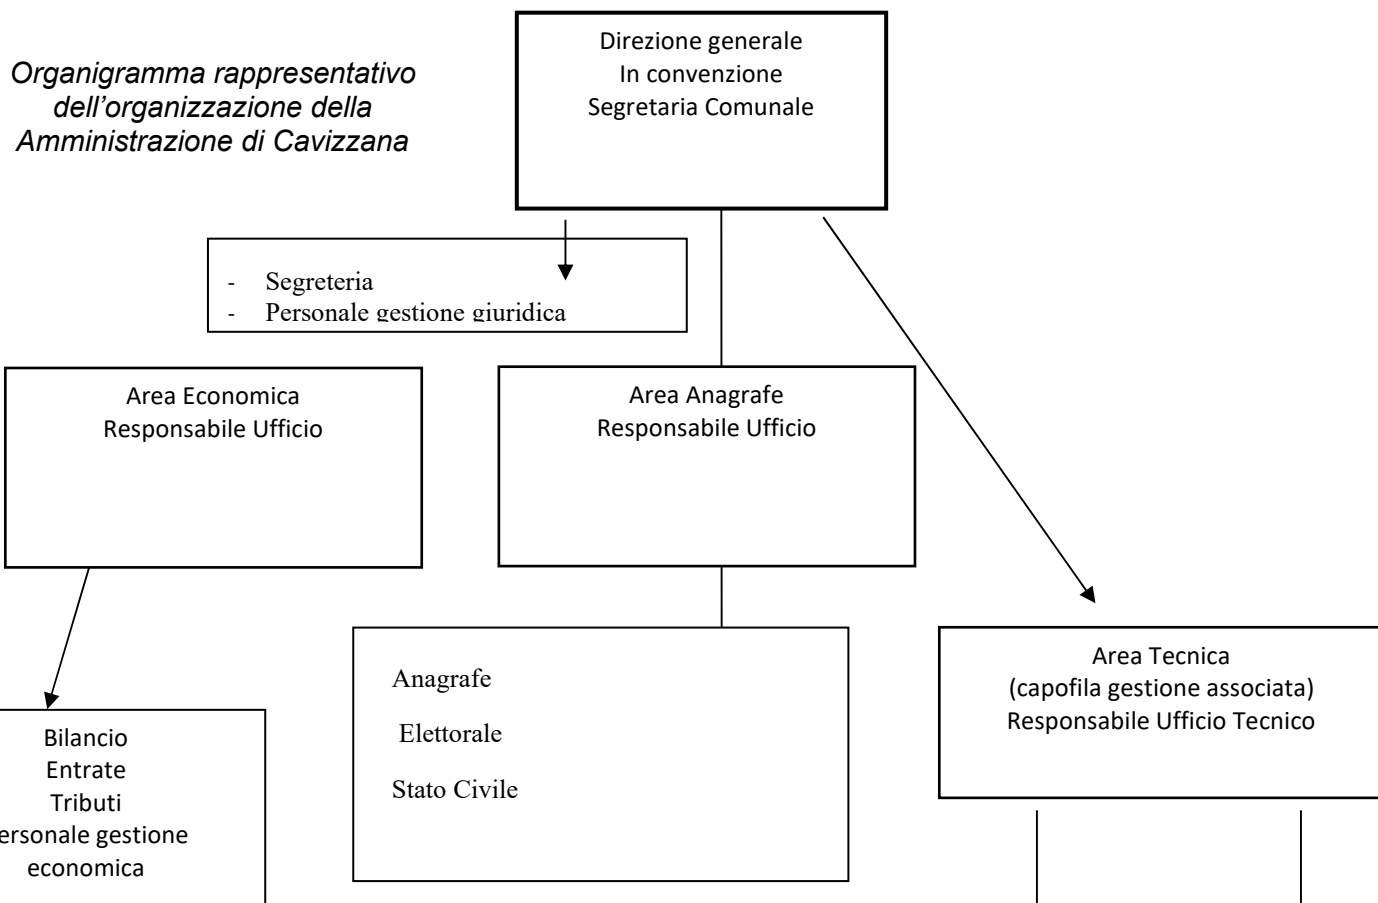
Organigramma rappresentativo dell'organizzazione della Amministrazione di Cavizzana

Direzione generale
In convenzione
Segretaria Comunale

- Segreteria
- Personale gestione giuridica

Area Economica
Responsabile Ufficio

Area Anagrafe
Responsabile Ufficio

Bilancio
Entrate
Tributi
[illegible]ersonale gestione economica

Anagrafe

Elettorale

Stato Civile

Area Tecnica
(capofila gestione associata)
Responsabile Ufficio Tecnico